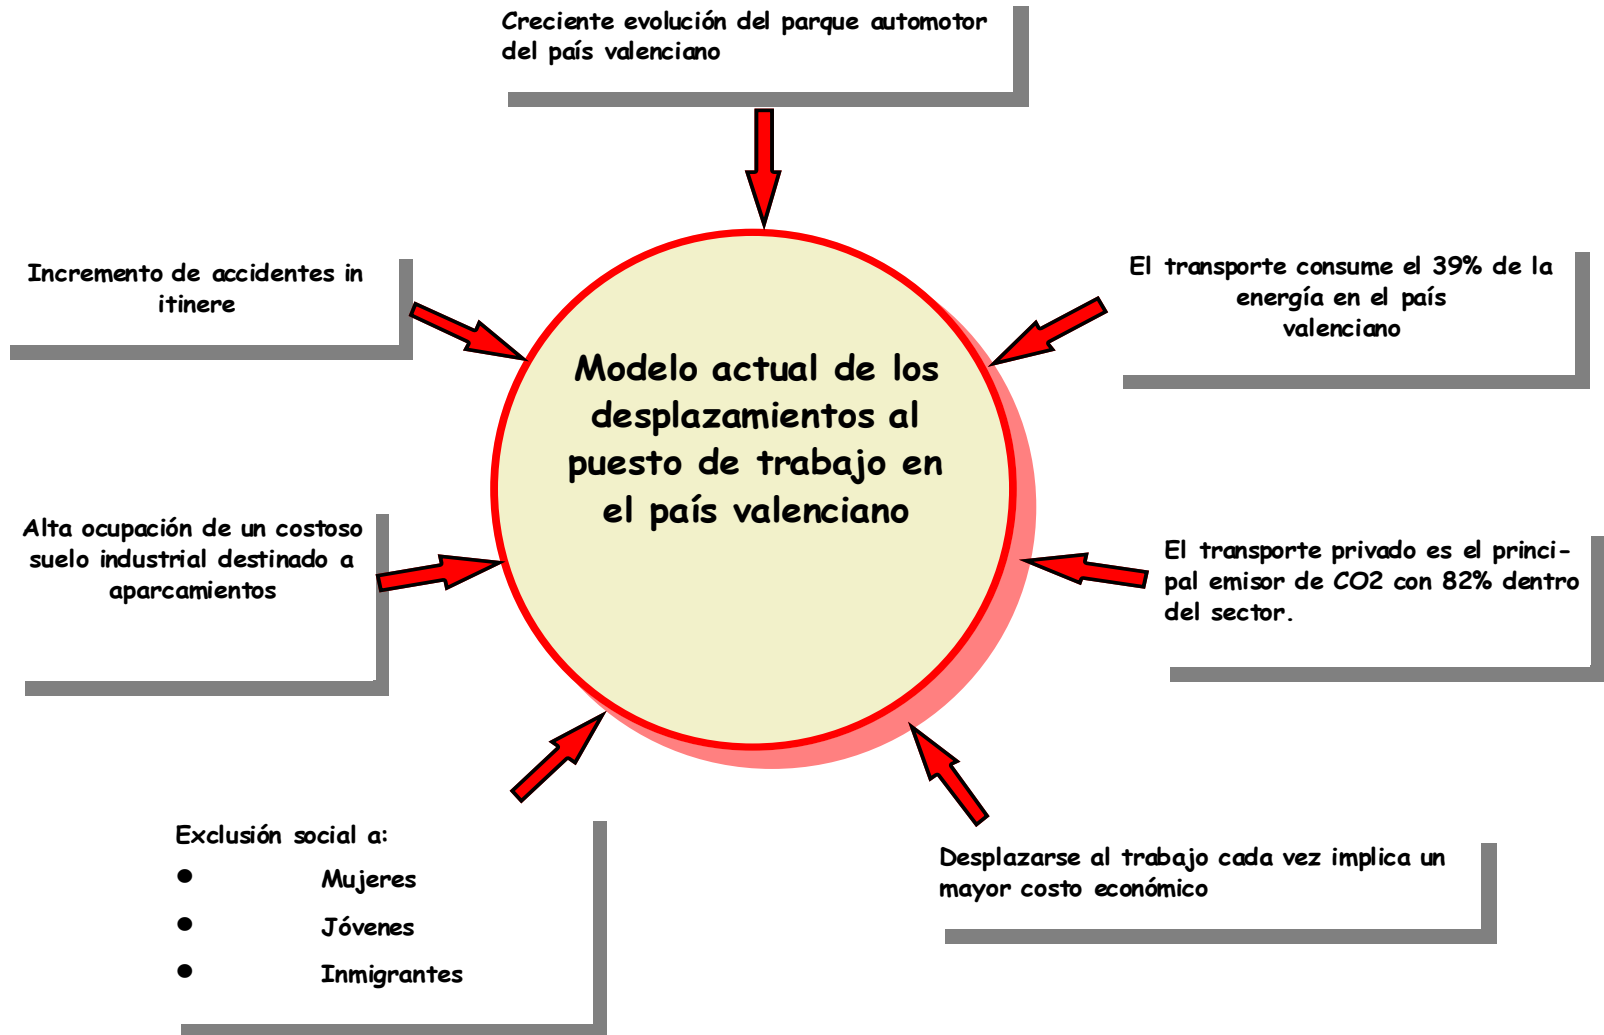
Creciente evolución del parque automotor del país valenciano

Incremento de accidentes in itinere

El transporte consume el 39% de la energía en el país valenciano

Modelo actual de los desplazamientos al puesto de trabajo en el país valenciano

Alta ocupación de un costoso suelo industrial destinado a aparcamientos

El transporte privado es el principal emisor de CO2 con 82% dentro del sector.

Exclusión social a:
- Mujeres
- Jóvenes
- Inmigrantes

Desplazarse al trabajo cada vez implica un mayor costo económico